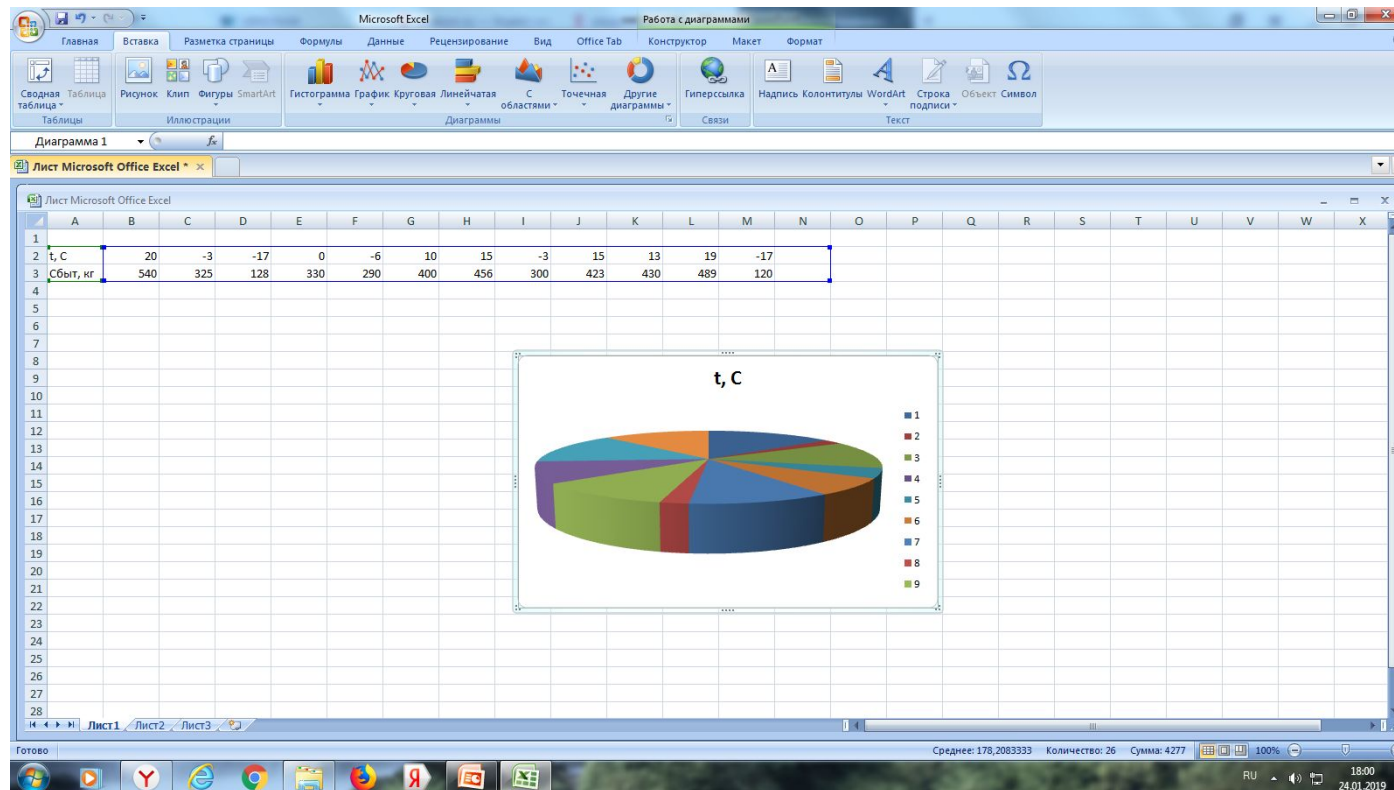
Microsoft Excel
Работа с диаграммами

Главная | Вставка | Разметка страницы | Формулы | Данные | Рецензирование | Вид | Office Tab | Конструктор | Макет | Формат

Сводная таблица | Таблица
Таблицы
Рисунок | Клип | Фигуры | SmartArt
Иллюстрации
Гистограмма | График | Круговая | Линейчатая | С областями | Точечная | Другие диаграммы
Диаграммы
Гиперссылка
Связи
Надпись | Колонтитулы | WordArt | Строка подписи | Объект | Символ
Текст

Диаграмма 1
$f_x$

Лист Microsoft Office Excel * ×

Лист Microsoft Office Excel

| | A | B | C | D | E | F | G | H | I | J | K | L | M | N | O | P | Q | R | S | T | U | V | W | X |
|---|---|---|---|---|---|---|---|---|---|---|---|---|---|---|---|---|---|---|---|---|---|---|---|---|
| 1 | | | | | | | | | | | | | | | | | | | | | | | | |
| 2 | t, C | 20 | -3 | -17 | 0 | -6 | 10 | 15 | -3 | 15 | 13 | 19 | -17 | | | | | | | | | | | |
| 3 | Сбыт, кг | 540 | 325 | 128 | 330 | 290 | 400 | 456 | 300 | 423 | 430 | 489 | 120 | | | | | | | | | | | |

t, C

1
2
3
4
5
6
7
8
9

Лист1 Лист2 Лист3

Готово
Среднее: 178,2083333 Количество: 26 Сумма: 4277 100%

RU 18:00 24.01.2019